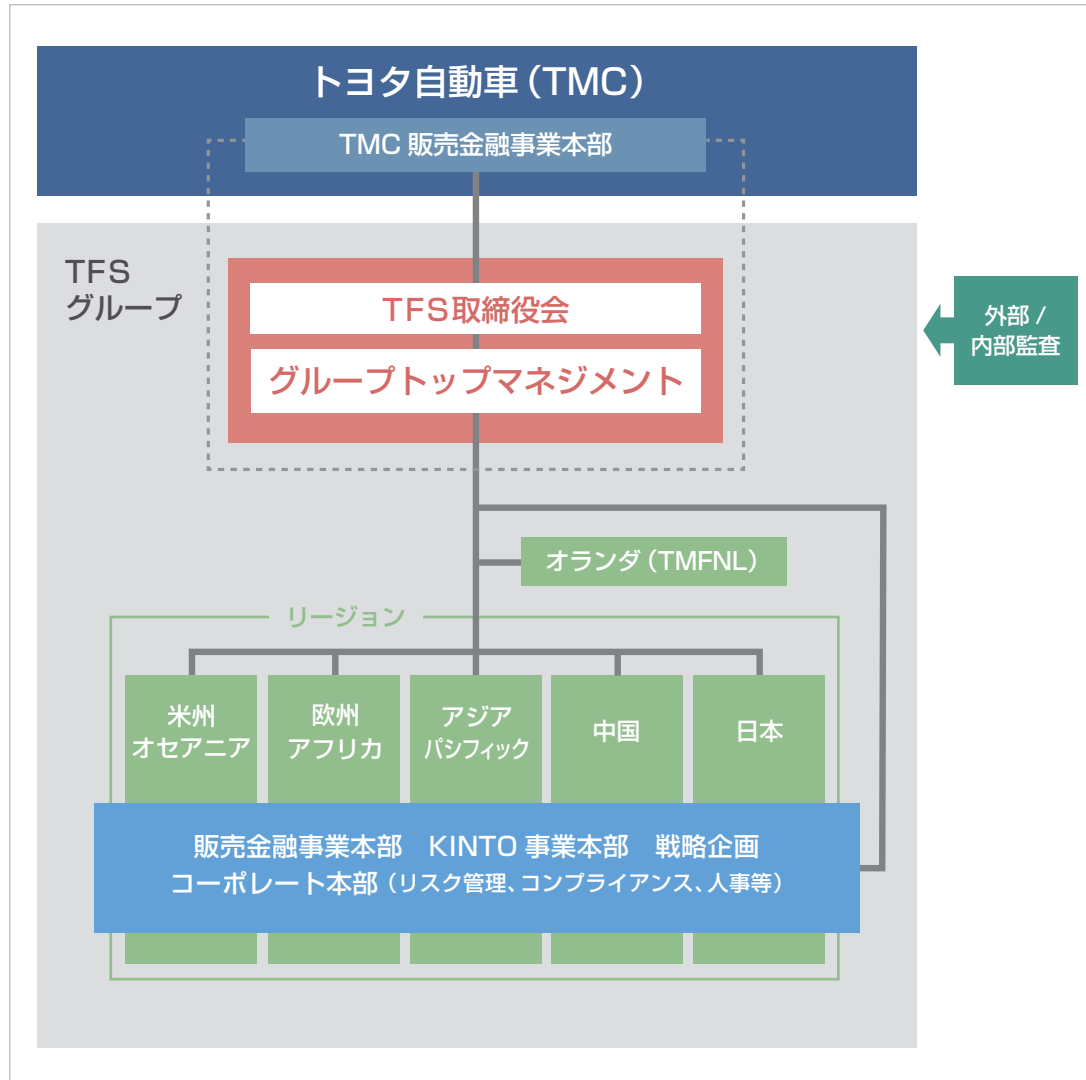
トヨタ自動車（TMC）

TMC 販売金融事業本部

TFS
グループ

TFS取締役会

グループトップマネジメント

外部 /
内部監査

オランダ（TMFNL）

リージョン

米州
オセアニア

欧州
アフリカ

アジア
パシフィック

中国

日本

販売金融事業本部　KINTO 事業本部　戦略企画
コーポレート本部（リスク管理、コンプライアンス、人事等）